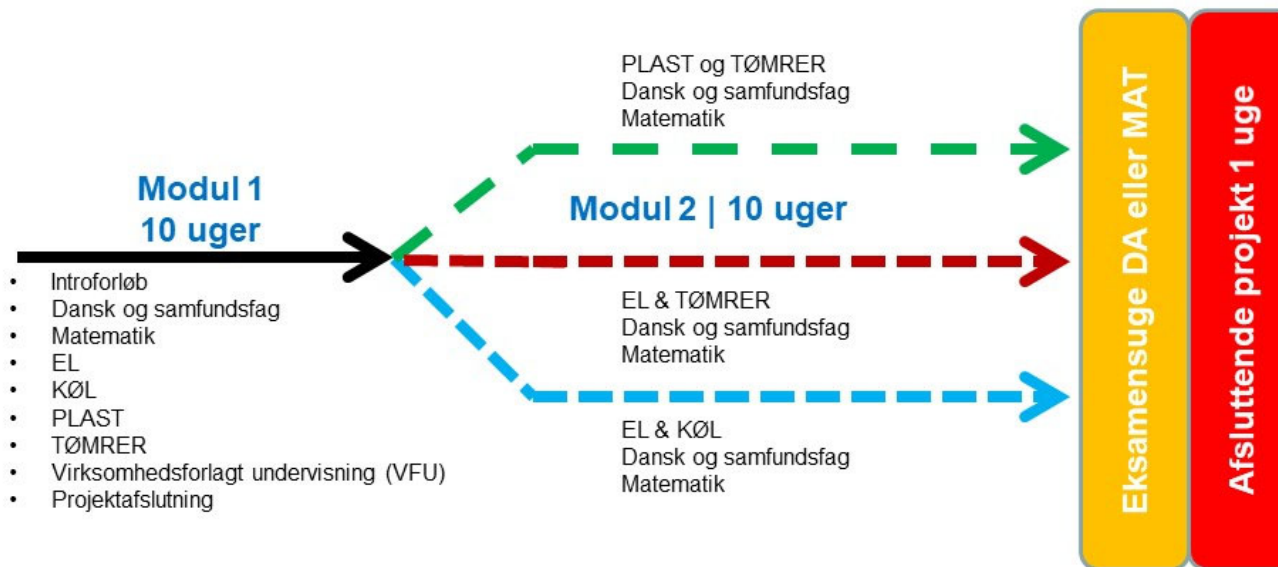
Modul 1
10 uger

- Introforløb
- Dansk og samfundsfag
- Matematik
- EL
- KØL
- PLAST
- TØMRER
- Virksomhedsforlagt undervisning (VFU)
- Projektafslutning

PLAST og TØMRER
Dansk og samfundsfag
Matematik

Modul 2 | 10 uger

EL & TØMRER
Dansk og samfundsfag
Matematik

EL & KØL
Dansk og samfundsfag
Matematik

Eksamensuge DA eller MAT

Afsluttende projekt 1 uge